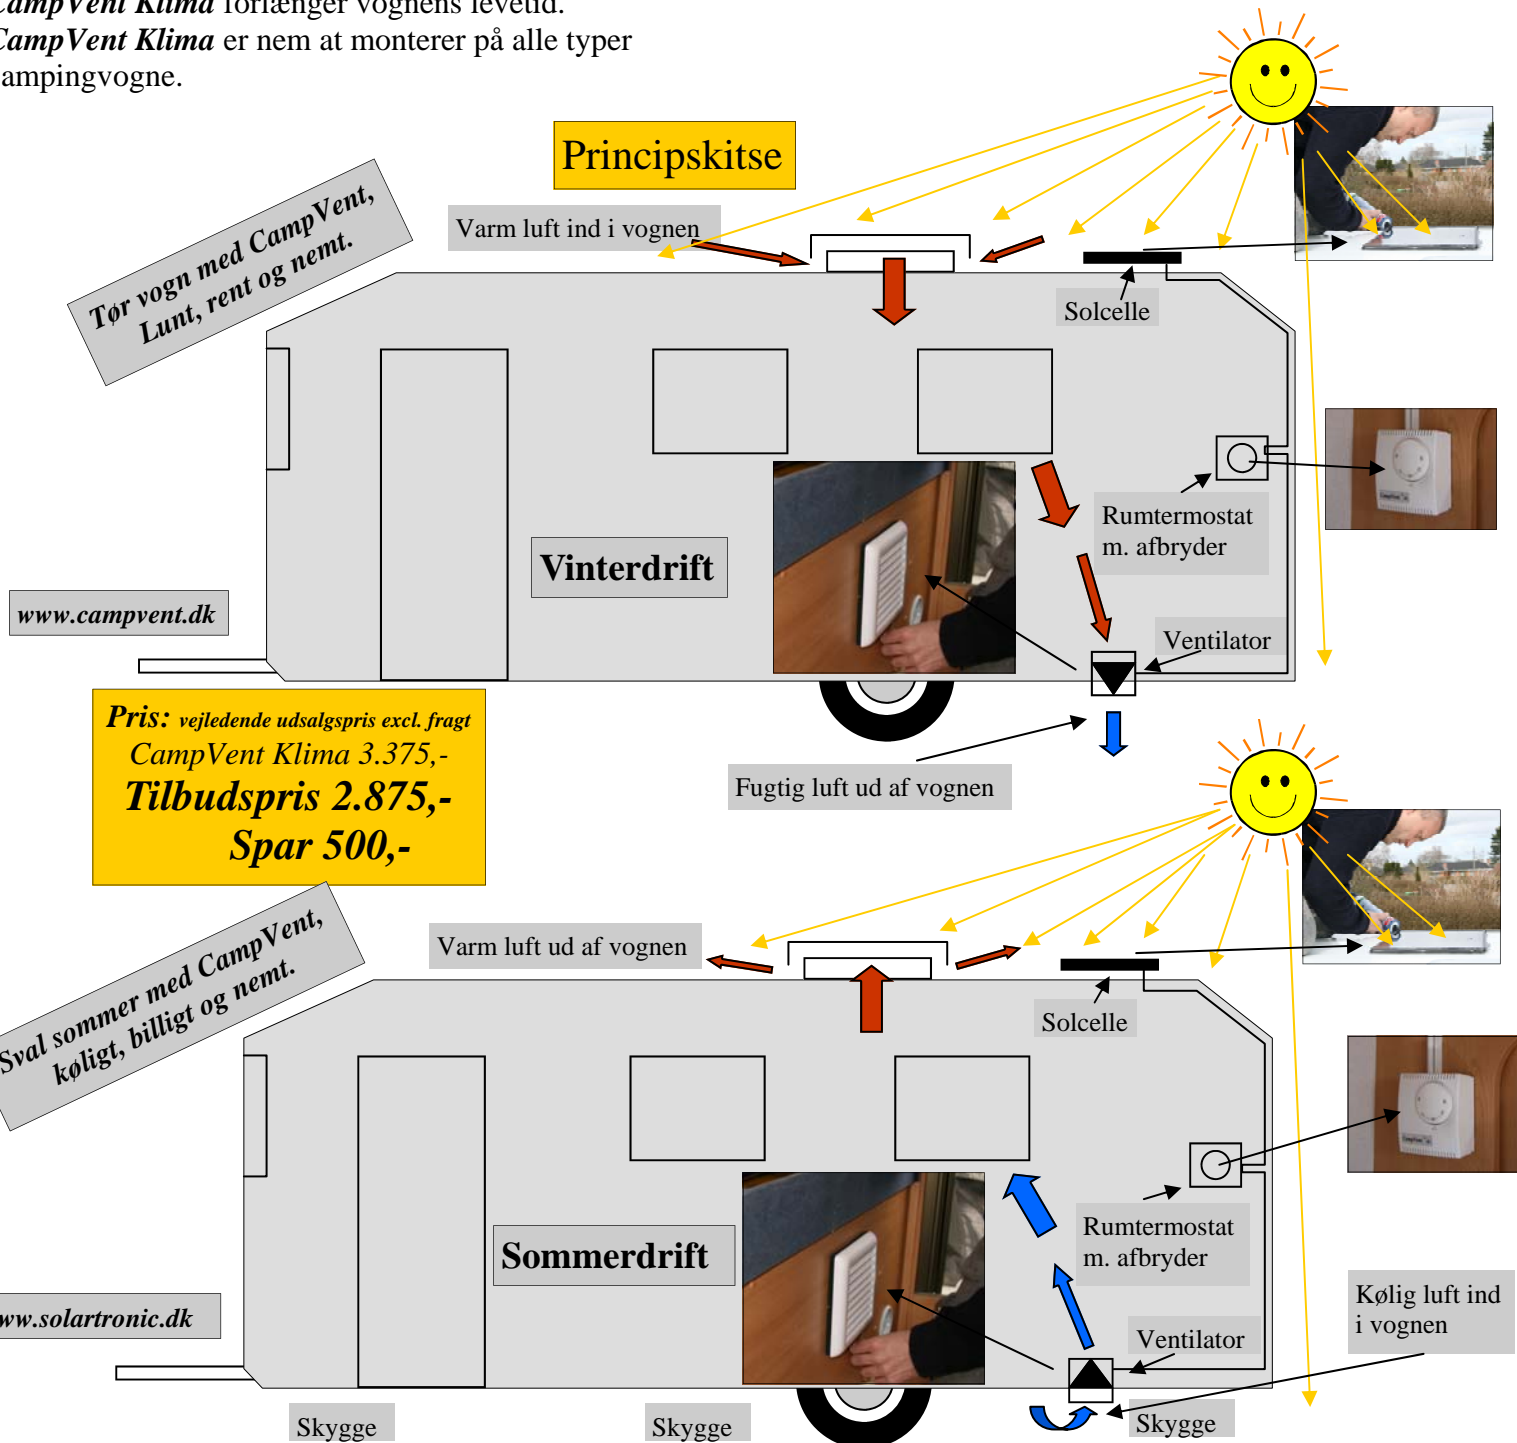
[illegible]ampVent Klima forlænger vognens levetid.
CampVent Klima er nem at monterer på alle typer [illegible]ampingvogne.

Principskitse

Tør vogn med CampVent,
Lunt, rent og nemt.

Varm luft ind i vognen

Solcelle

Rumtermostat
m. afbryder

Vinterdrift

www.campvent.dk

Ventilator

Pris: vejledende udsalgspris excl. fragt
CampVent Klima 3.375,-
Tilbudspris 2.875,-
Spar 500,-

Fugtig luft ud af vognen

Sval sommer med CampVent,
køligt, billigt og nemt.

Varm luft ud af vognen

Solcelle

Rumtermostat
m. afbryder

Sommerdrift

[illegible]ww.solartronic.dk

Ventilator

Kølig luft ind
i vognen

Skygge

Skygge

Skygge